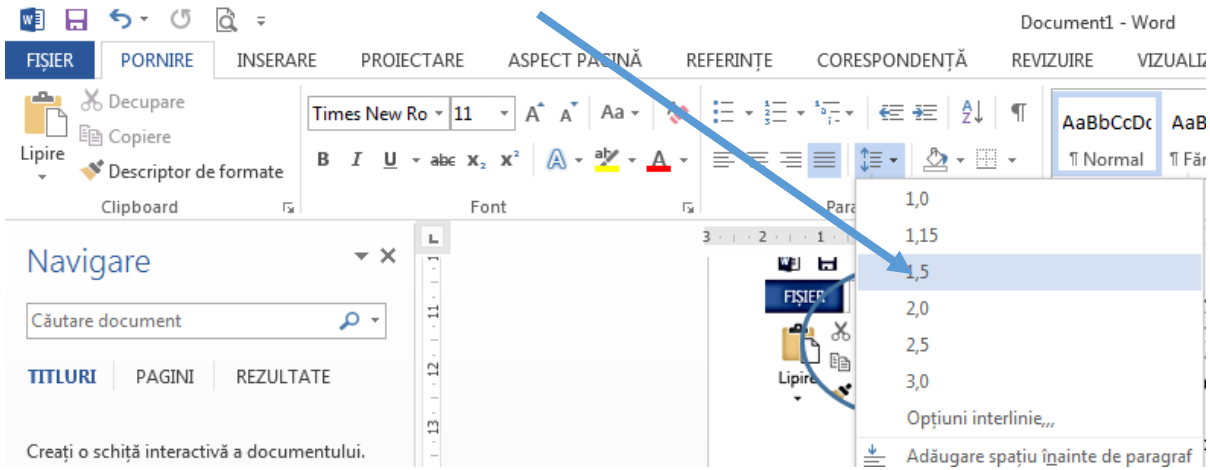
Document1 - Word

FIȘIER PORNIRE INSERARE PROIECTARE ASPECT PAGINĂ REFERINȚE CORESPONDENȚĂ REVIZUIRE VIZUALIZ

Decupare
Copiere
Lipire
Descriptor de formate
Clipboard

Times New Ro 11
Aa
B I U abc $x_2$ $x^2$
A
Font

Para

AaBbCcDc
¶ Normal
AaB
¶ Făr

1,0
1,15
1,5
2,0
2,5
3,0
Opțiuni interlinie,,,
Adăugare spațiu înainte de paragraf

Navigare
Căutare document
TITLURI PAGINI REZULTATE
Creați o schiță interactivă a documentului.

FIȘIER
Lipire